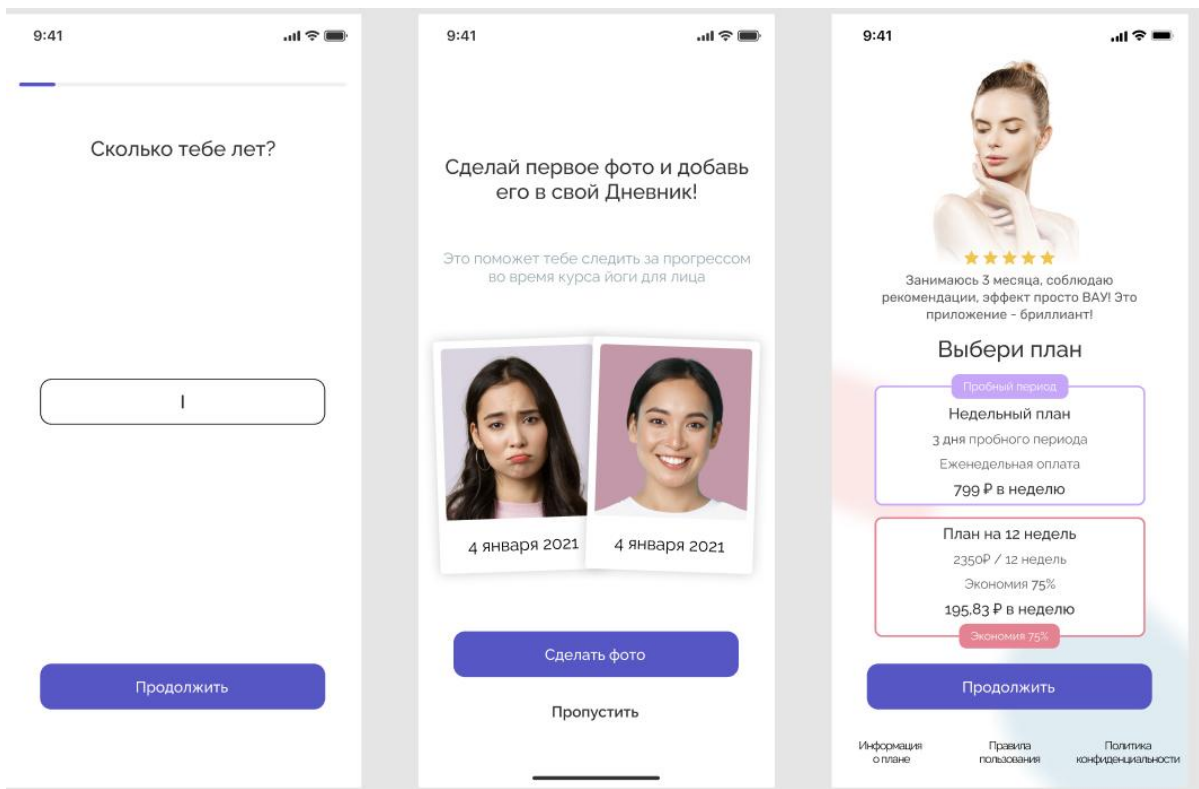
9:41

Сколько тебе лет?

|

Продолжить

9:41

Сделай первое фото и добавь его в свой Дневник!

Это поможет тебе следить за прогрессом во время курса йоги для лица

4 января 2021

4 января 2021

Сделать фото

Пропустить

9:41

Занимаюсь 3 месяца, соблюдаю рекомендации, эффект просто ВАУ! Это приложение - бриллиант!

Выбери план

Пробный период

Недельный план

3 дня пробного периода

Еженедельная оплата

799 ₽ в неделю

План на 12 недель

2350₽ / 12 недель

Экономия 75%

195,83 ₽ в неделю

Экономия 75%

Продолжить

Информация о плане

Правила пользования

Политика конфиденциальности